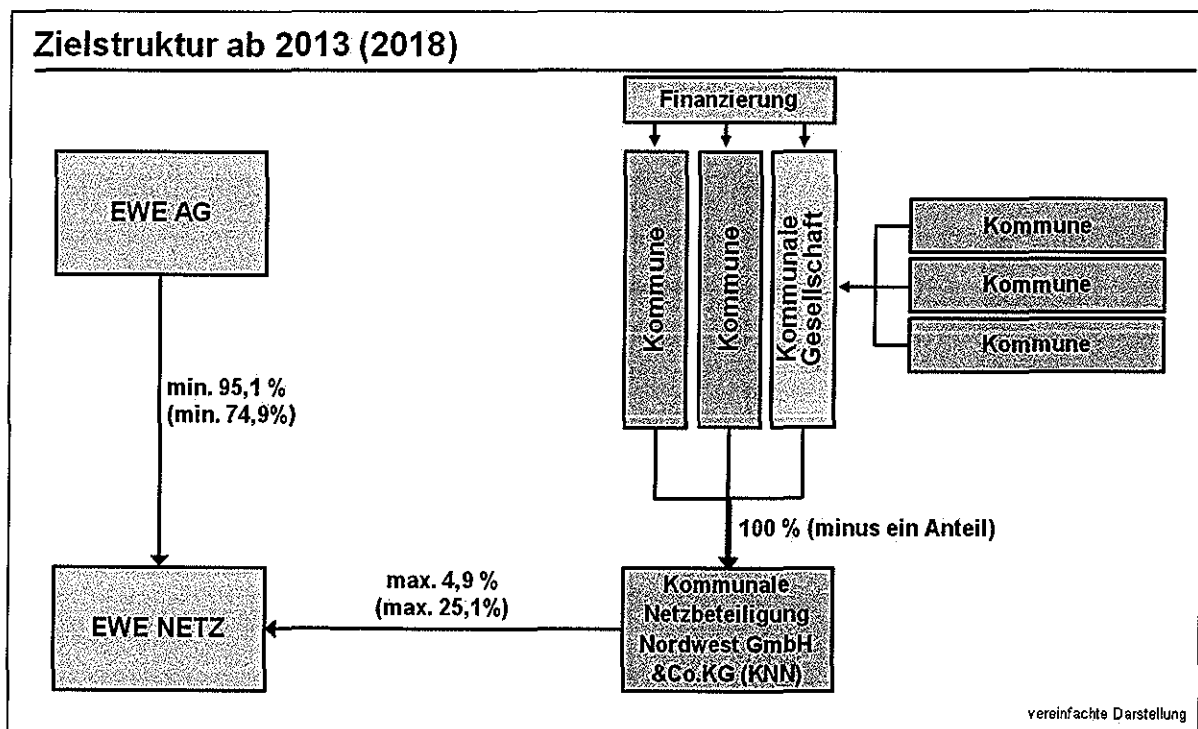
Zielstruktur ab 2013 (2018)

Finanzierung

EWE AG

Kommune

Kommune

Kommunale Gesellschaft

Kommune

Kommune

Kommune

min. 95,1 %
(min. 74,9%)

100 % (minus ein Anteil)

max. 4,9 %
(max. 25,1%)

EWE NETZ

Kommunale Netzbeteiligung Nordwest GmbH &Co.KG (KNN)

vereinfachte Darstellung